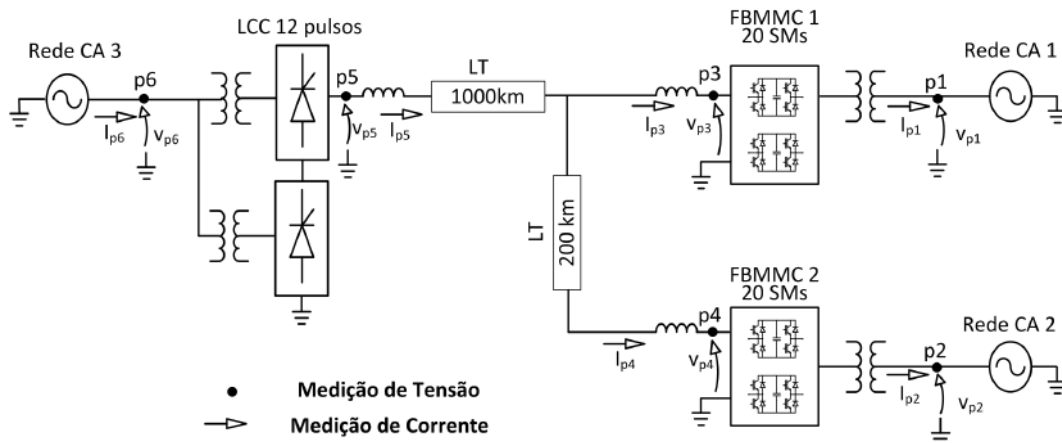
Rede CA 3

p6

$I_{p6}$

$v_{p6}$

LCC 12 pulsos

p5

$v_{p5}$

$I_{p5}$

LT

1000km

LT

200 km

FBMMC 1
20 SMs

p3

$I_{p3}$

$v_{p3}$

Rede CA 1

p1

$I_{p1}$

$v_{p1}$

FBMMC 2
20 SMs

p4

$I_{p4}$

$v_{p4}$

Rede CA 2

p2

$I_{p2}$

$v_{p2}$

Medição de Tensão

Medição de Corrente